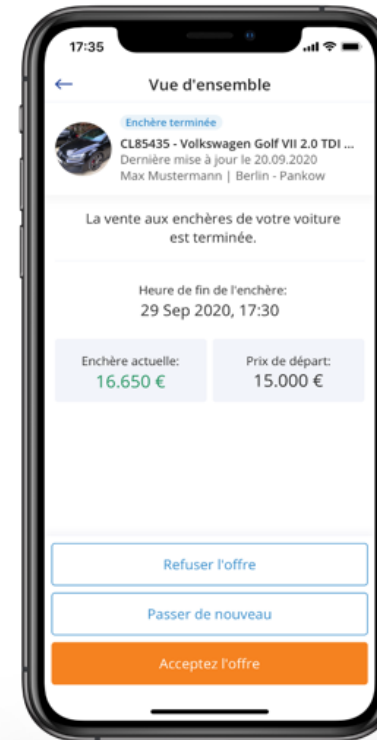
17:35

Vue d'ensemble

Enchère terminée
CL85435 - Volkswagen Golf VII 2.0 TDI ...
Dernière mise à jour le 20.09.2020
Max Mustermann | Berlin - Pankow

La vente aux enchères de votre voiture est terminée.

Heure de fin de l'enchère:
29 Sep 2020, 17:30

Enchère actuelle:
16.650 €

Prix de départ:
15.000 €

Refuser l'offre

Passer de nouveau

Acceptez l'offre